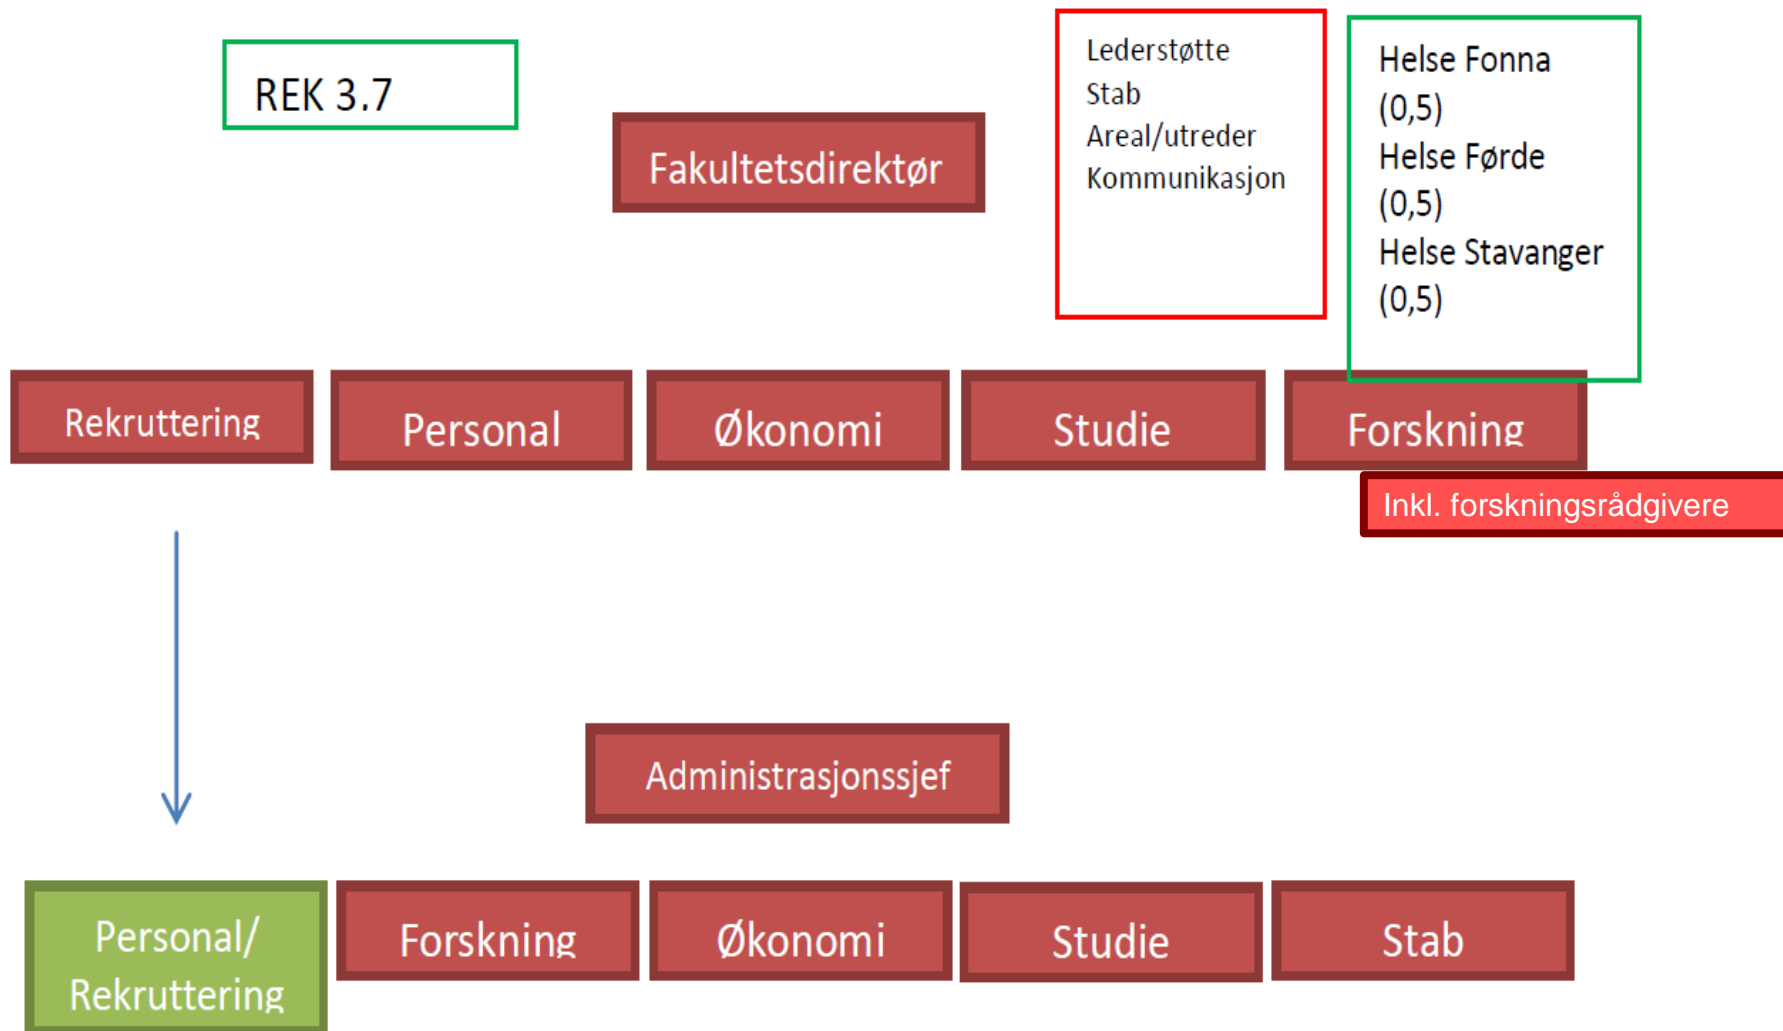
REK 3.7

Fakultetsdirektør

Lederstøtte
Stab
Areal/utreder
Kommunikasjon

Helse Fonna (0,5)
Helse Førde (0,5)
Helse Stavanger (0,5)

Rekruttering

Personal

Økonomi

Studie

Forskning

Inkl. forskningsrådgivere

Administrasjonssjef

Personal/ Rekruttering

Forskning

Økonomi

Studie

Stab